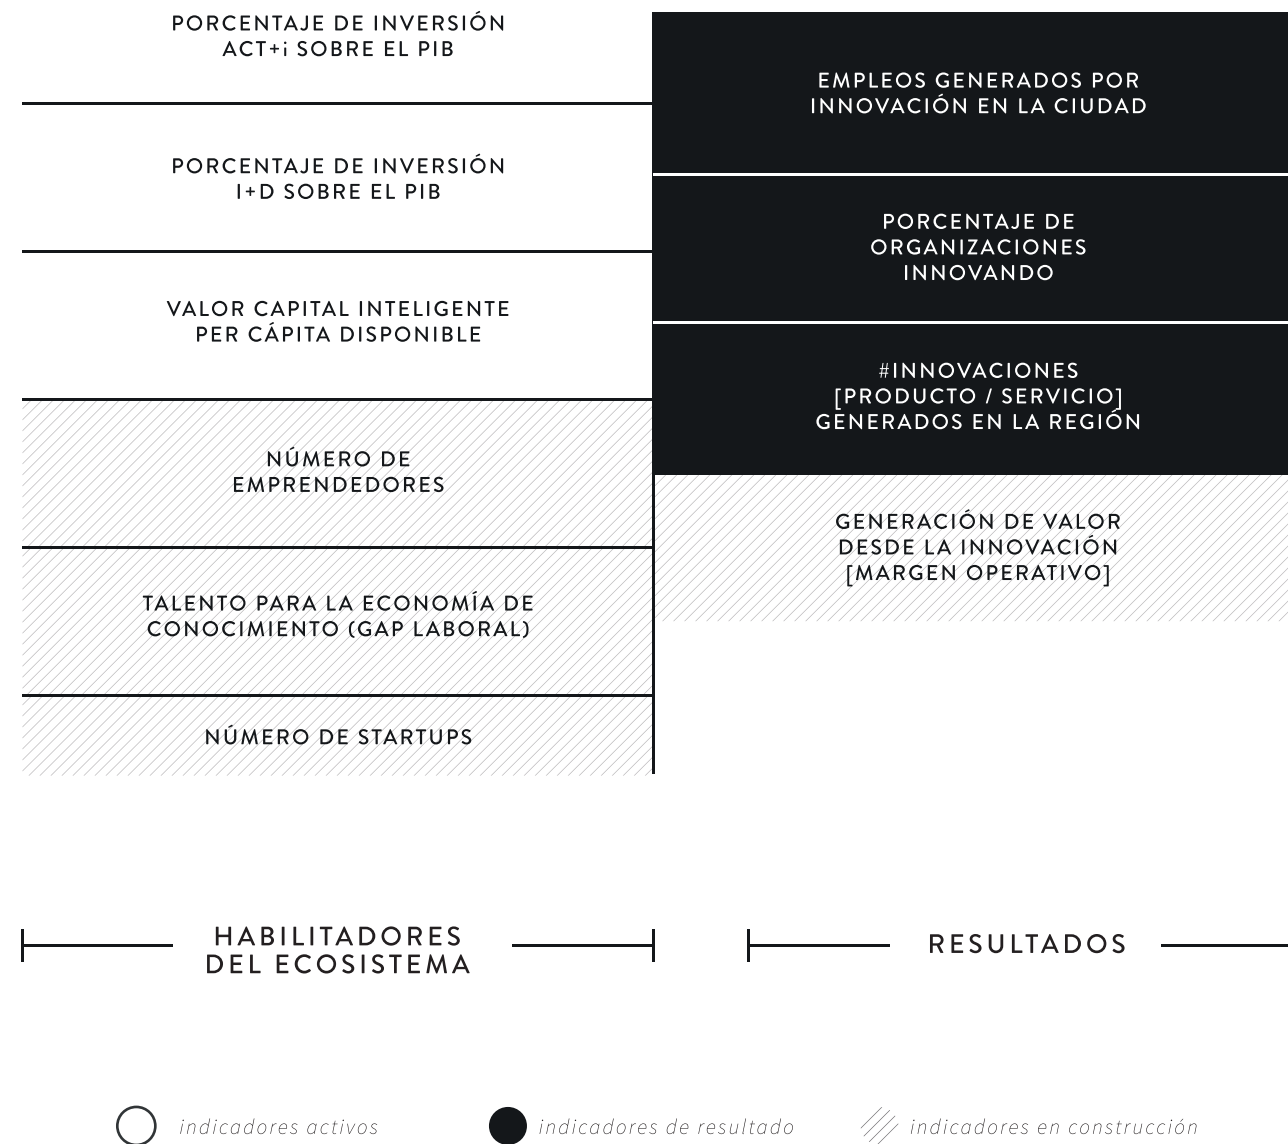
PORCENTAJE DE INVERSIÓN ACT+i SOBRE EL PIB

PORCENTAJE DE INVERSIÓN I+D SOBRE EL PIB

VALOR CAPITAL INTELIGENTE PER CÁPITA DISPONIBLE

NÚMERO DE EMPRENDEDORES

TALENTO PARA LA ECONOMÍA DE CONOCIMIENTO (GAP LABORAL)

NÚMERO DE STARTUPS

EMPLEOS GENERADOS POR INNOVACIÓN EN LA CIUDAD

PORCENTAJE DE ORGANIZACIONES INNOVANDO

#INNOVACIONES [PRODUCTO / SERVICIO] GENERADOS EN LA REGIÓN

GENERACIÓN DE VALOR DESDE LA INNOVACIÓN [MARGEN OPERATIVO]

HABILITADORES DEL ECOSISTEMA

RESULTADOS

indicadores activos

indicadores de resultado

indicadores en construcción